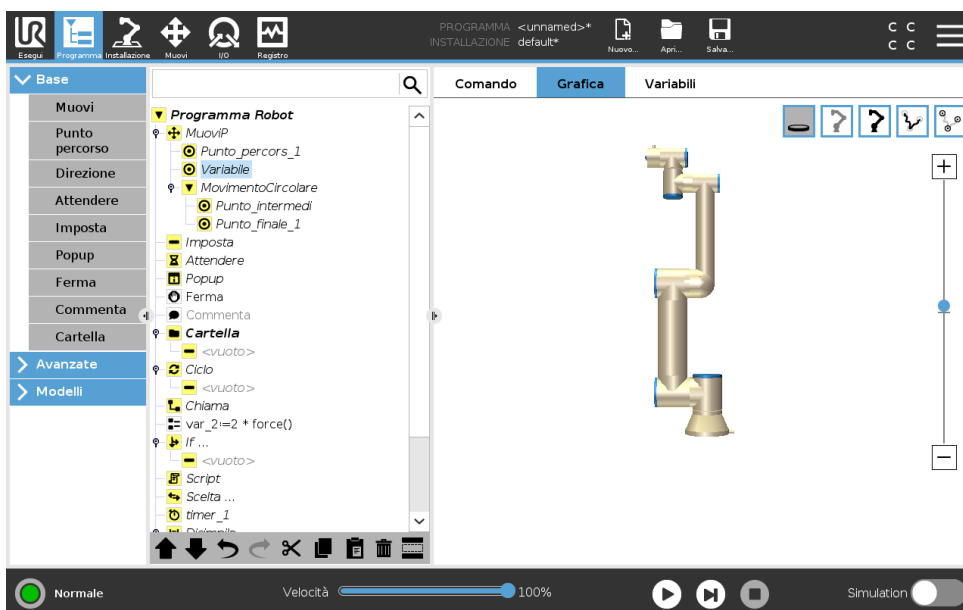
Esegui Programma Installazione Muovi I/O Registro

PROGRAMMA <unnamed>*
INSTALLAZIONE default*

Nuovo... Apri... Salva...

C C
C C

Base
Muovi
Punto percorso
Direzione
Attendere
Imposta
Popup
Ferma
Commenta
Cartella
Avanzate
Modelli

Programma Robot
MuoviP
Punto_percors_1
Variabile
MovimentoCircolare
Punto_intermedi
Punto_finale_1
Imposta
Attendere
Popup
Ferma
Commenta
Cartella
<vuoto>
Ciclo
<vuoto>
Chiama
var_2:=2 * force()
If ...
<vuoto>
Script
Scelta ...
timer_1
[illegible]

Comando
Grafica
Variabili

+
−

Normale
Velocità
100%
Simulation